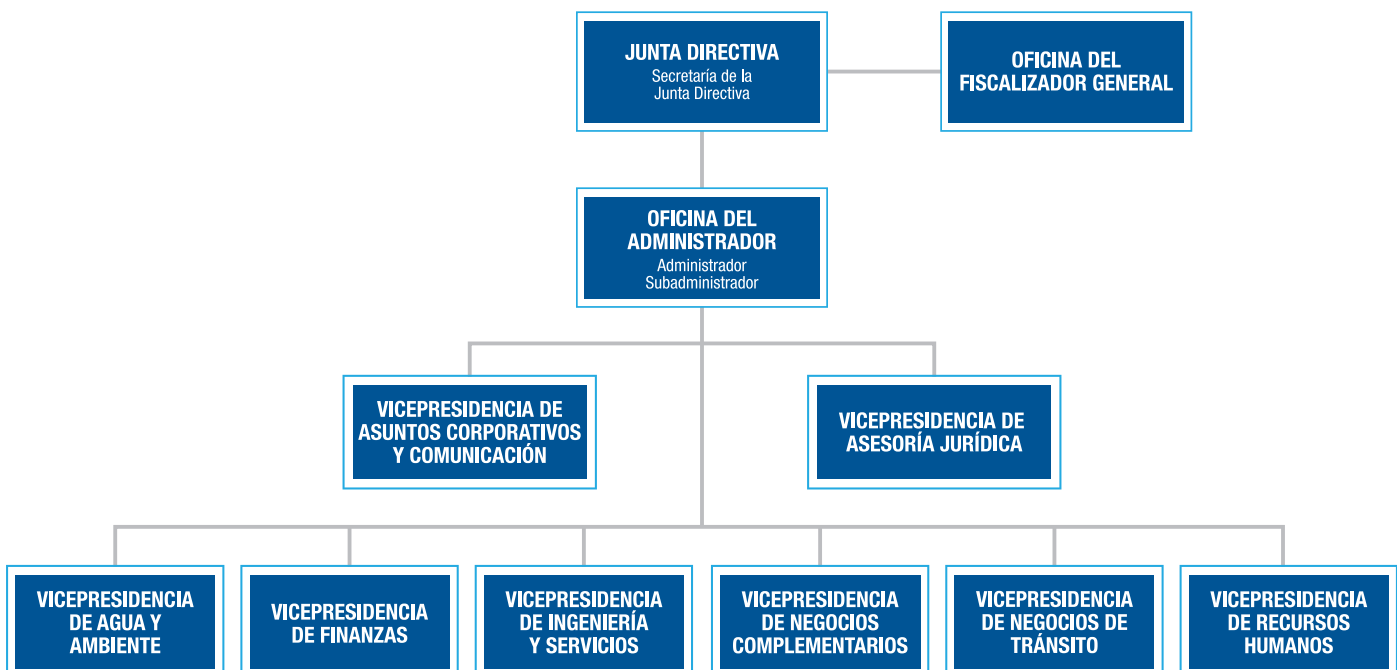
JUNTA DIRECTIVA
Secretaría de la Junta Directiva

OFICINA DEL FISCALIZADOR GENERAL

OFICINA DEL ADMINISTRADOR
Administrador
Subadministrador

VICEPRESIDENCIA DE ASUNTOS CORPORATIVOS Y COMUNICACIÓN

VICEPRESIDENCIA DE ASESORÍA JURÍDICA

VICEPRESIDENCIA DE AGUA Y AMBIENTE

VICEPRESIDENCIA DE FINANZAS

VICEPRESIDENCIA DE INGENIERÍA Y SERVICIOS

VICEPRESIDENCIA DE NEGOCIOS COMPLEMENTARIOS

VICEPRESIDENCIA DE NEGOCIOS DE TRÁNSITO

VICEPRESIDENCIA DE RECURSOS HUMANOS